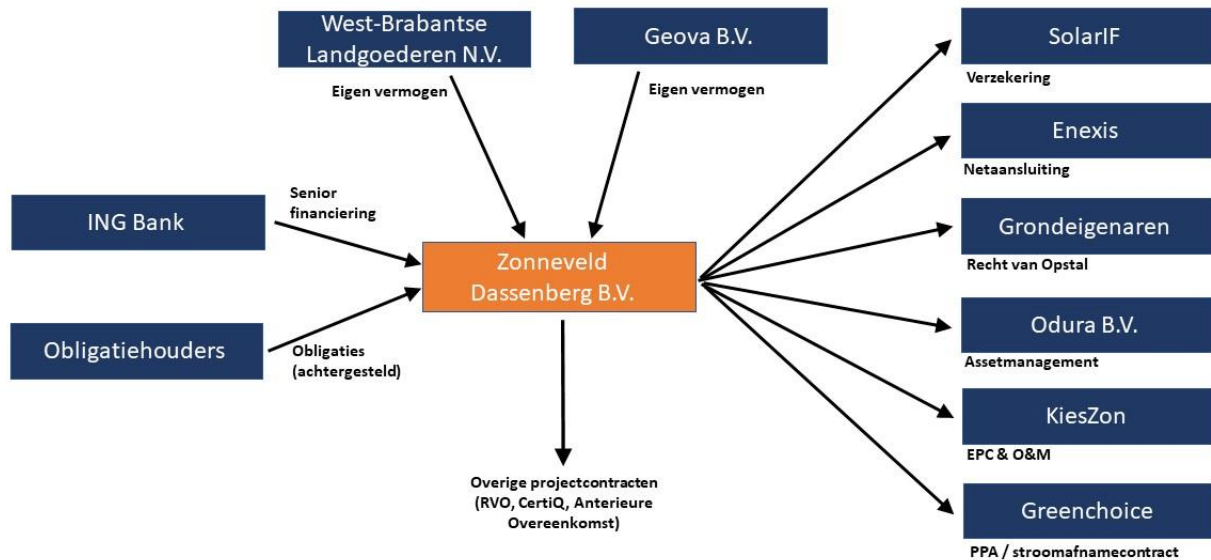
West-Brabantse Landgoederen N.V.

Eigen vermogen

Geova B.V.

Eigen vermogen

ING Bank

Senior financiering

Obligatiehouders

Obligaties (achtergesteld)

Zonneveld Dassenberg B.V.

Overige projectcontracten (RVO, CertiQ, Anterieure Overeenkomst)

SolarIF

Verzekering

Enexis

Netaansluiting

Grondeigenaren

Recht van Opstal

Odura B.V.

Assetmanagement

KiesZon

EPC & O&M

Greenchoice

PPA / stroomafnamecontract